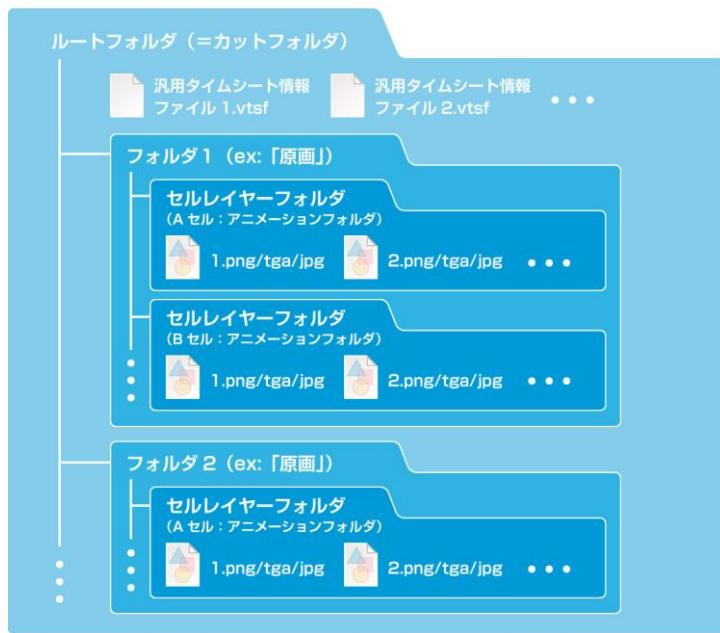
ルートフォルダ（=カットフォルダ）

汎用タイムシート情報ファイル 1.vtsf

汎用タイムシート情報ファイル 2.vtsf

• • •

フォルダ 1（ex:「原画」）

セルレイヤーフォルダ
（A セル：アニメーションフォルダ）

1.png/tga/jpg

2.png/tga/jpg

• • •

セルレイヤーフォルダ
（B セル：アニメーションフォルダ）

1.png/tga/jpg

2.png/tga/jpg

• • •

フォルダ 2（ex:「原画」）

セルレイヤーフォルダ
（A セル：アニメーションフォルダ）

1.png/tga/jpg

2.png/tga/jpg

• • •